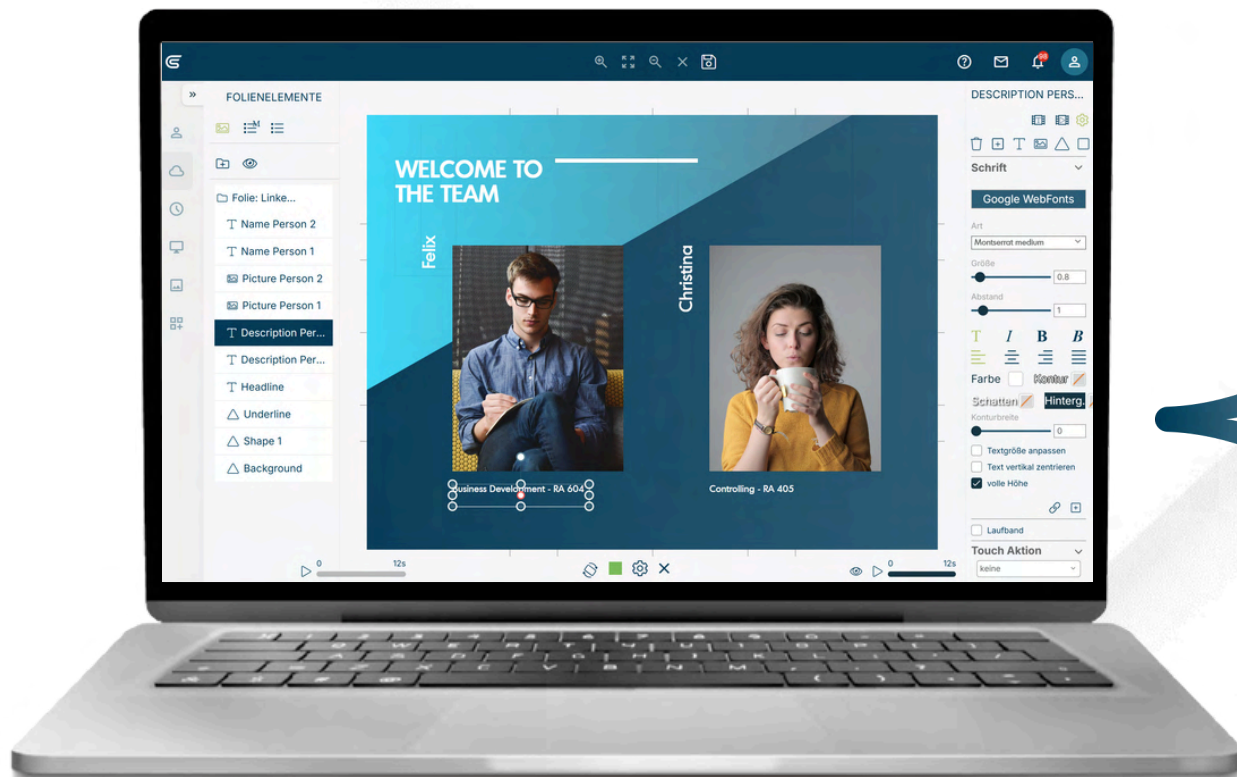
FOLIENELEMENTE

Folie: Linke...
Name Person 2
Name Person 1
Picture Person 2
Picture Person 1
Description Per...
Description Per...
Headline
Underline
Shape 1
Background

WELCOME TO THE TEAM

Felix

Christina

Business Development - RA 604

Controlling - RA 405

0
12s

0
12s

DESCRIPTION PERS...

Schrift

Google WebFonts

Art
Montserrat medium

Größe
0.8

Abstand
1

T I B B

Farbe
Kontur
Schatten
Hinterg.

Konturbreite
0

Textgröße anpassen
Text vertikal zentrieren
volle Höhe

Laufband

Touch Aktion
keine